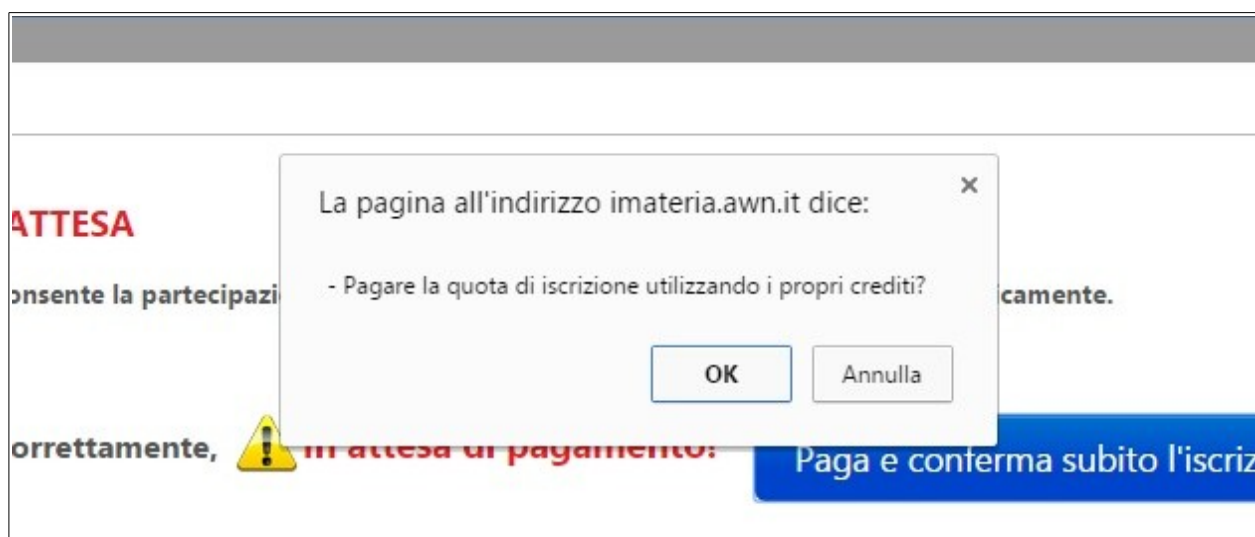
ATTESA

onsente la partecipazi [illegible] icamente.

orrettamente, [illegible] in attesa di pagamento!

Paga e conferma subito l'iscriz

La pagina all'indirizzo imateria.awn.it dice:

×

- Pagare la quota di iscrizione utilizzando i propri crediti?

OK

Annulla